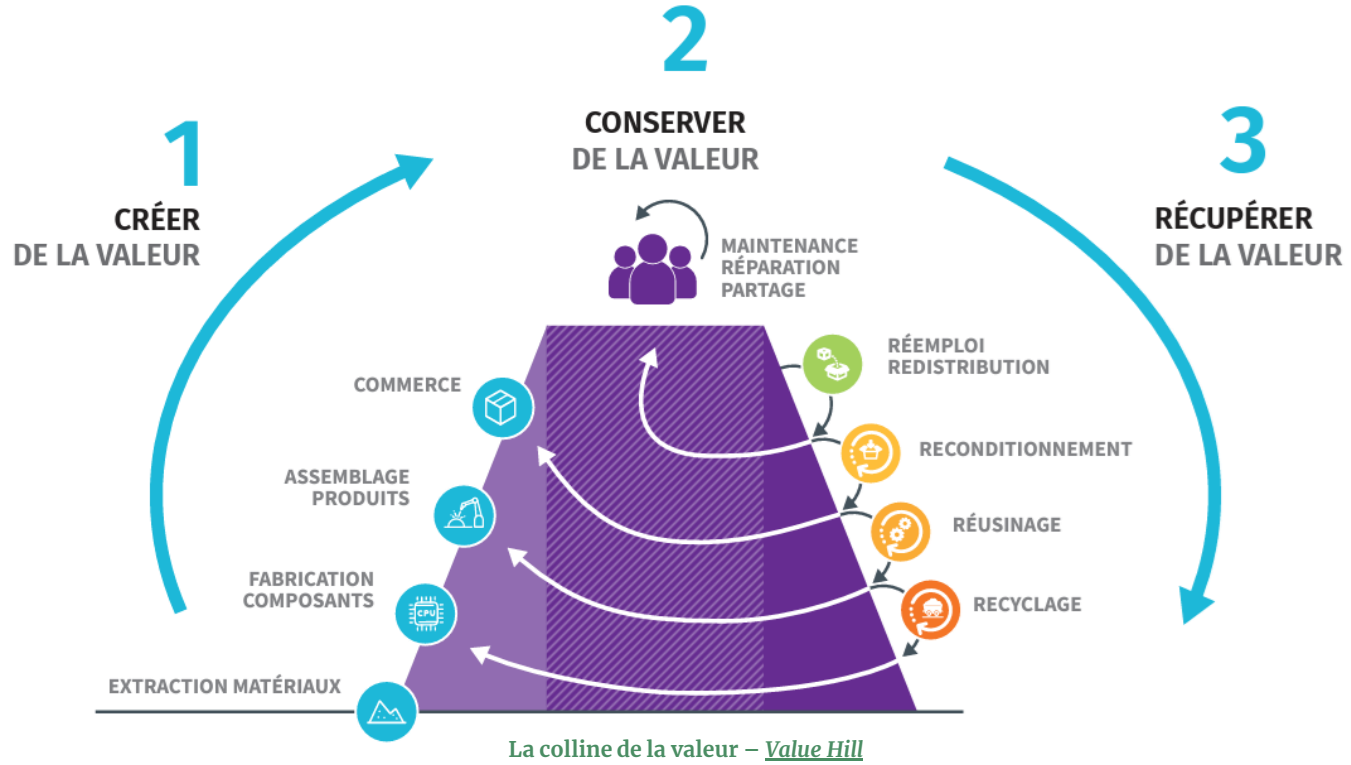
2

CONSERVER
DE LA VALEUR

1

CRÉER
DE LA VALEUR

3

RÉCUPÉRER
DE LA VALEUR

MAINTENANCE
RÉPARATION
PARTAGE

RÉEMPLOI
REDISTRIBUTION

COMMERCE

RECONDITIONNEMENT

ASSEMBLAGE
PRODUITS

RÉUSINAGE

FABRICATION
COMPOSANTS

CPU

RECYCLAGE

EXTRACTION MATÉRIAUX

La colline de la valeur – *Value Hill*